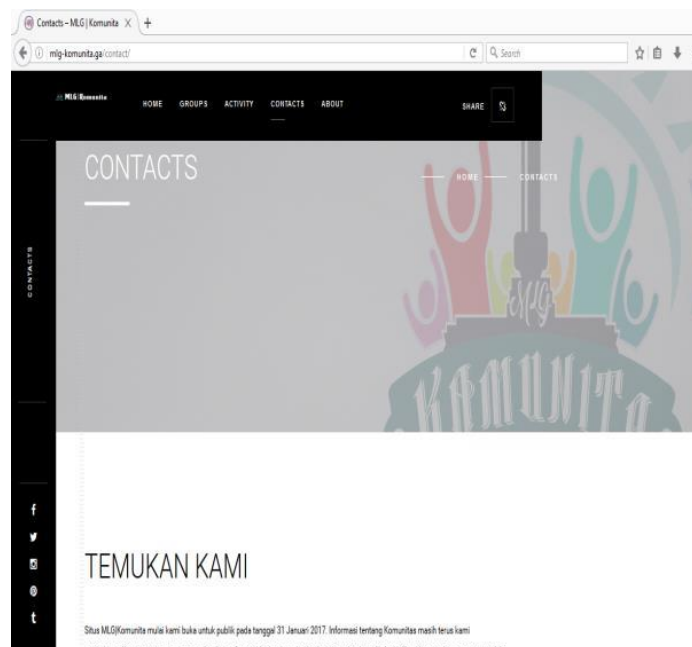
Contacts – MLG | Komunita

mlg-komunita.ga/contact/

Search

MLG|Komunita HOME GROUPS ACTIVITY CONTACTS ABOUT

SHARE

CONTACTS

HOME CONTACTS

CONTACTS

MLG

KOMUNITA

f

t

TEMUKAN KAMI

Situs MLG|Komunita mulai kami buka untuk publik pada tanggal 31 Januari 2017. Informasi tentang Komunitas masih terus kami

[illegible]